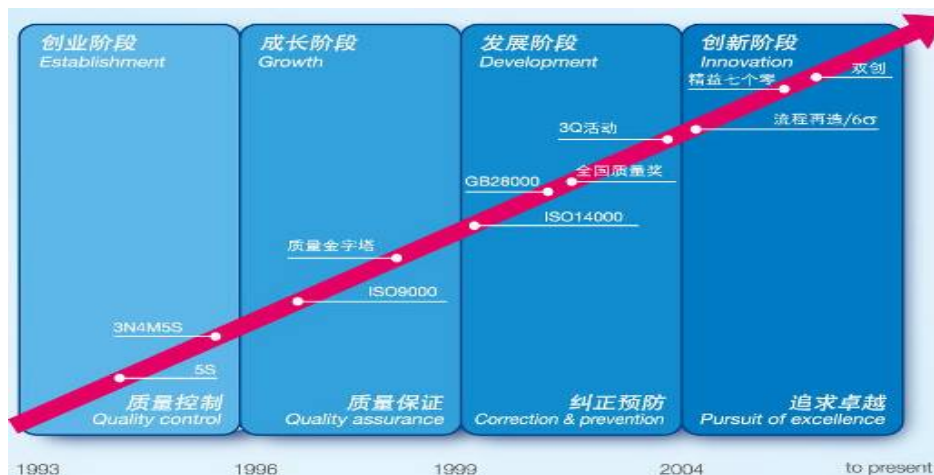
创业阶段
Establishment

成长阶段
Growth

发展阶段
Development

创新阶段
Innovation

双创
精益七个零
流程再造/6σ
3Q活动
全国质量奖
GB28000
ISO14000
质量金字塔
ISO9000
3N4M5S
5S

质量控制
Quality control

质量保证
Quality assurance

纠正预防
Correction & prevention

追求卓越
Pursuit of excellence

1993
1996
1999
2004
to present